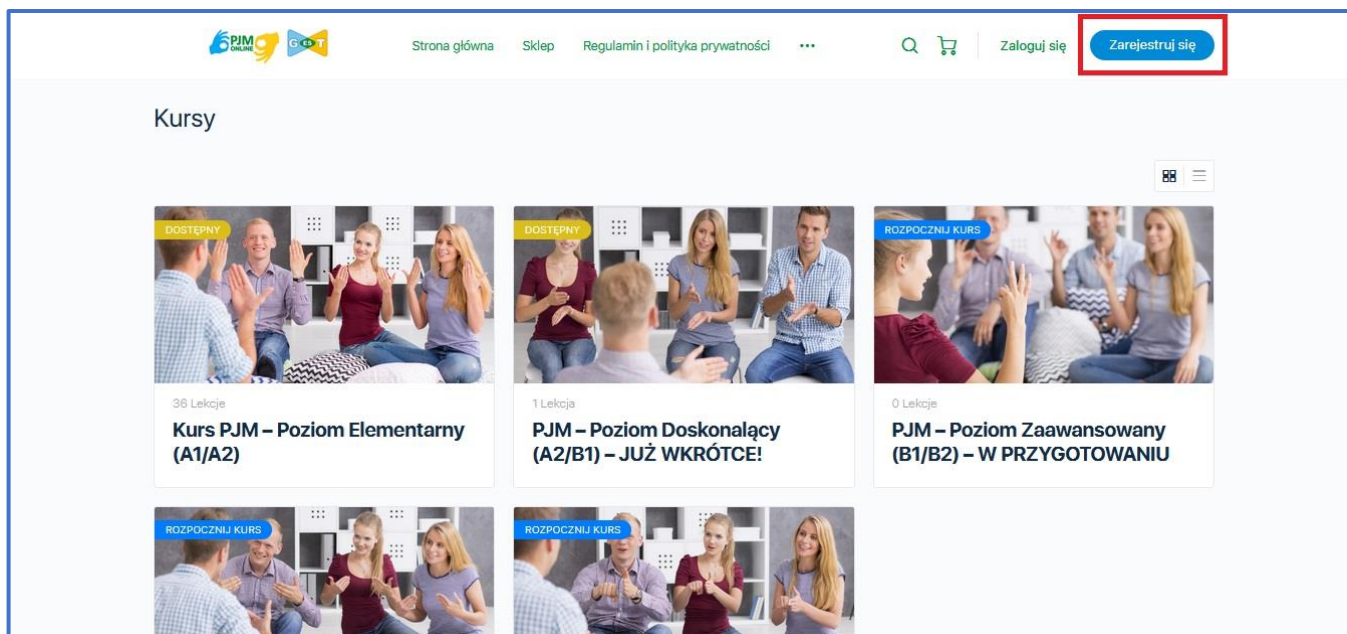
PJM ONLINE GEST

Strona główna Sklep Regulamin i polityka prywatności ··· Zaloguj się Zarejestruj się

Kursy

DOSTĘPNY

36 Lekcje

Kurs PJM – Poziom Elementarny (A1/A2)

DOSTĘPNY

1 Lekcja

PJM – Poziom Doskonalący (A2/B1) – JUŻ WKRÓTCE!

ROZPOCZNIJ KURS

0 Lekcje

PJM – Poziom Zaawansowany (B1/B2) – W PRZYGOTOWANIU

ROZPOCZNIJ KURS

ROZPOCZNIJ KURS